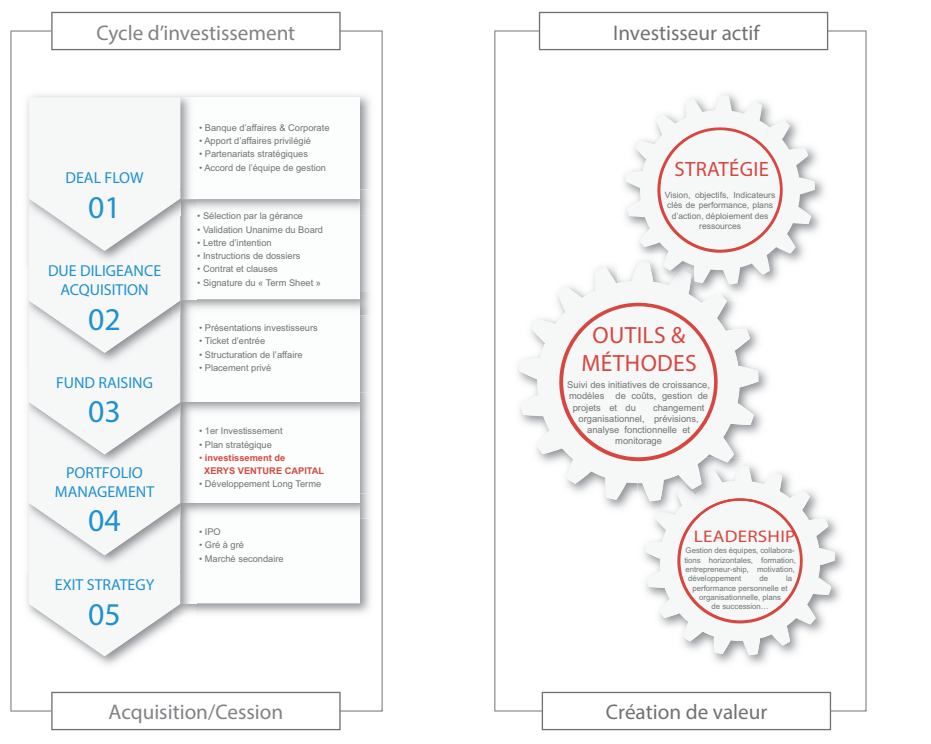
Cycle d'investissement

DEAL FLOW
01

• Banque d'affaires & Corporate
• Apport d'affaires privilégié
• Partenariats stratégiques
• Accord de l'équipe de gestion

DUE DILIGEANCE ACQUISITION
02

• Sélection par la gérance
• Validation Unanime du Board
• Lettre d'intention
• Instructions de dossiers
• Contrat et clauses
• Signature du « Term Sheet »

FUND RAISING
03

• Présentations investisseurs
• Ticket d'entrée
• Structuration de l'affaire
• Placement privé

PORTFOLIO MANAGEMENT
04

• 1er Investissement
• Plan stratégique
• investissement de XERYS VENTURE CAPITAL
• Développement Long Terme

EXIT STRATEGY
05

• IPO
• Gré à gré
• Marché secondaire

Acquisition/Cession

Investisseur actif

STRATÉGIE
Vision, objectifs, Indicateurs clés de performance, plans d'action, déploiement des ressources

OUTILS & MÉTHODES
Suivi des initiatives de croissance, modèles de coûts, gestion de projets et du changement organisationnel, prévisions, analyse fonctionnelle et monitorage

LEADERSHIP
Gestion des équipes, collaborations horizontales, formation, entrepreneur-ship, motivation, développement de la performance personnelle et organisationnelle, plans de succession...

Création de valeur